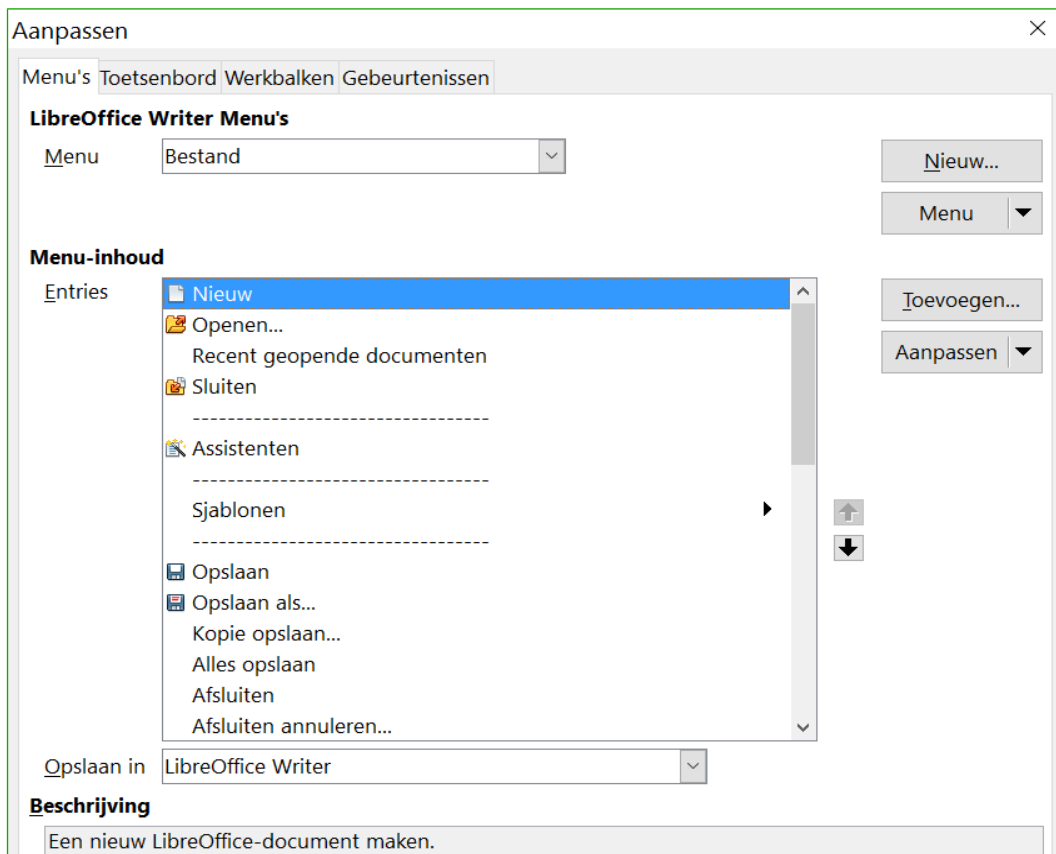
Aanpassen
×
Menu's Toetsenbord Werkbalken Gebeurtenissen

LibreOffice Writer Menu's
Menu Bestand
Nieuw...
Menu

Menu-inhoud
Entries
Nieuw
Openen...
Recent geopende documenten
Sluiten
----------------------------------
Assistenten
----------------------------------
Sjablonen
----------------------------------
Opslaan
Opslaan als...
Kopie opslaan...
Alles opslaan
Afsluiten
Afsluiten annuleren...

Toevoegen...
Aanpassen

Opslaan in LibreOffice Writer

Beschrijving
Een nieuw LibreOffice-document maken.